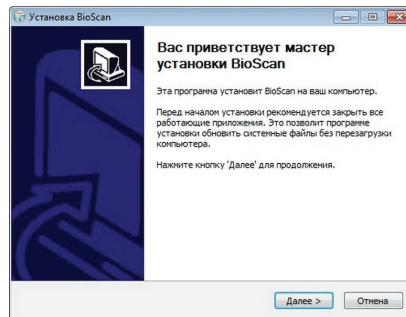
Установка BioScan

Вас приветствует мастер установки BioScan

Эта программа установит BioScan на ваш компьютер.

Перед началом установки рекомендуется закрыть все работающие приложения. Это позволит программе установки обновить системные файлы без перезагрузки компьютера.

Нажмите кнопку 'Далее' для продолжения.

Далее >

Отмена